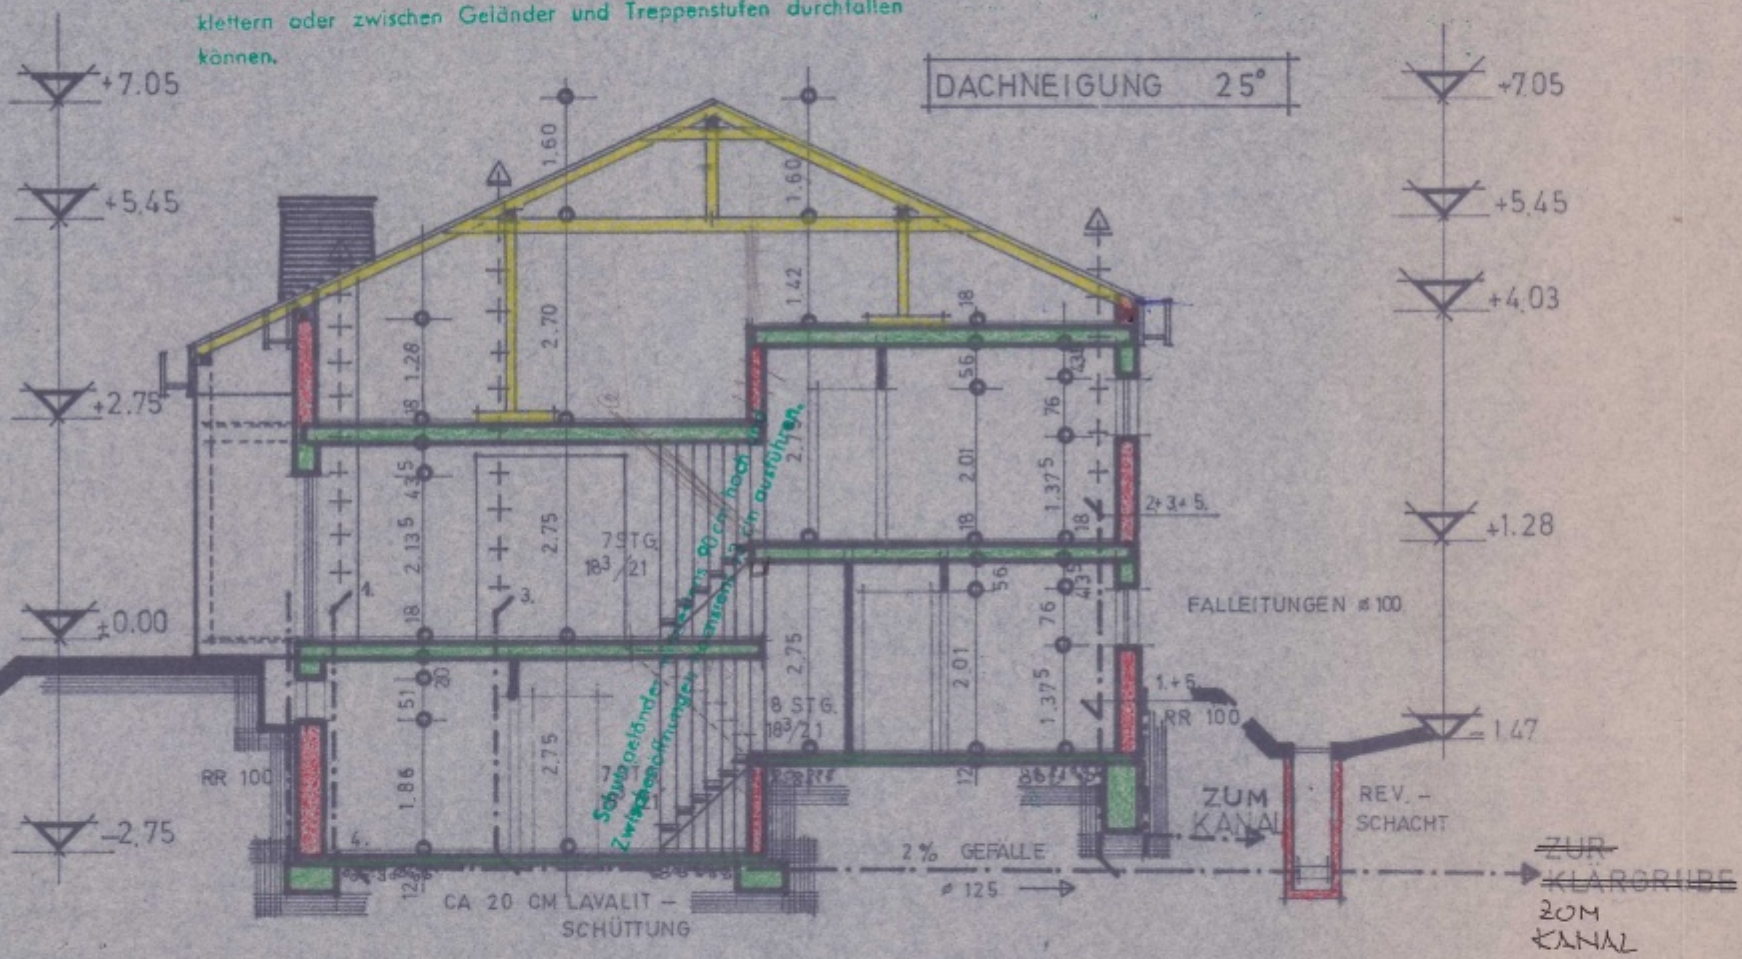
klettern oder zwischen Geländer und Treppenstufen durchfallen können.

DACHNEIGUNG 25°

+7.05
+5.45
+2.75
±0.00
-2.75

+7.05
+5.45
+4.03
+1.28
-1.47

1.60
1.60
2.70
1.42
1.28
18
56
43
76
2.10
2.01
1.375
18
2.135
43
5
2.75
7 STG.
$18^3/21$
18
56
43
2.01
76
1.375
18
20
51
2.75
8 STG.
$18^3/21$
1.86
2.75
7 STG.
21
12
12
1.
3.
4.
2+3+5.
1.+5.
RR 100
RR 100

Schutzgeländer mindestens 90 cm hoch und Zwischenöffnungen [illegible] ausführen.

FALLEITUNGEN ⌀ 100

ZUM KANAL

REV.-SCHACHT

2% GEFÄLLE
⌀ 125

CA 20 CM LAVALIT-SCHÜTTUNG

~~ZUR KLÄRGRUBE~~
ZUM KANAL